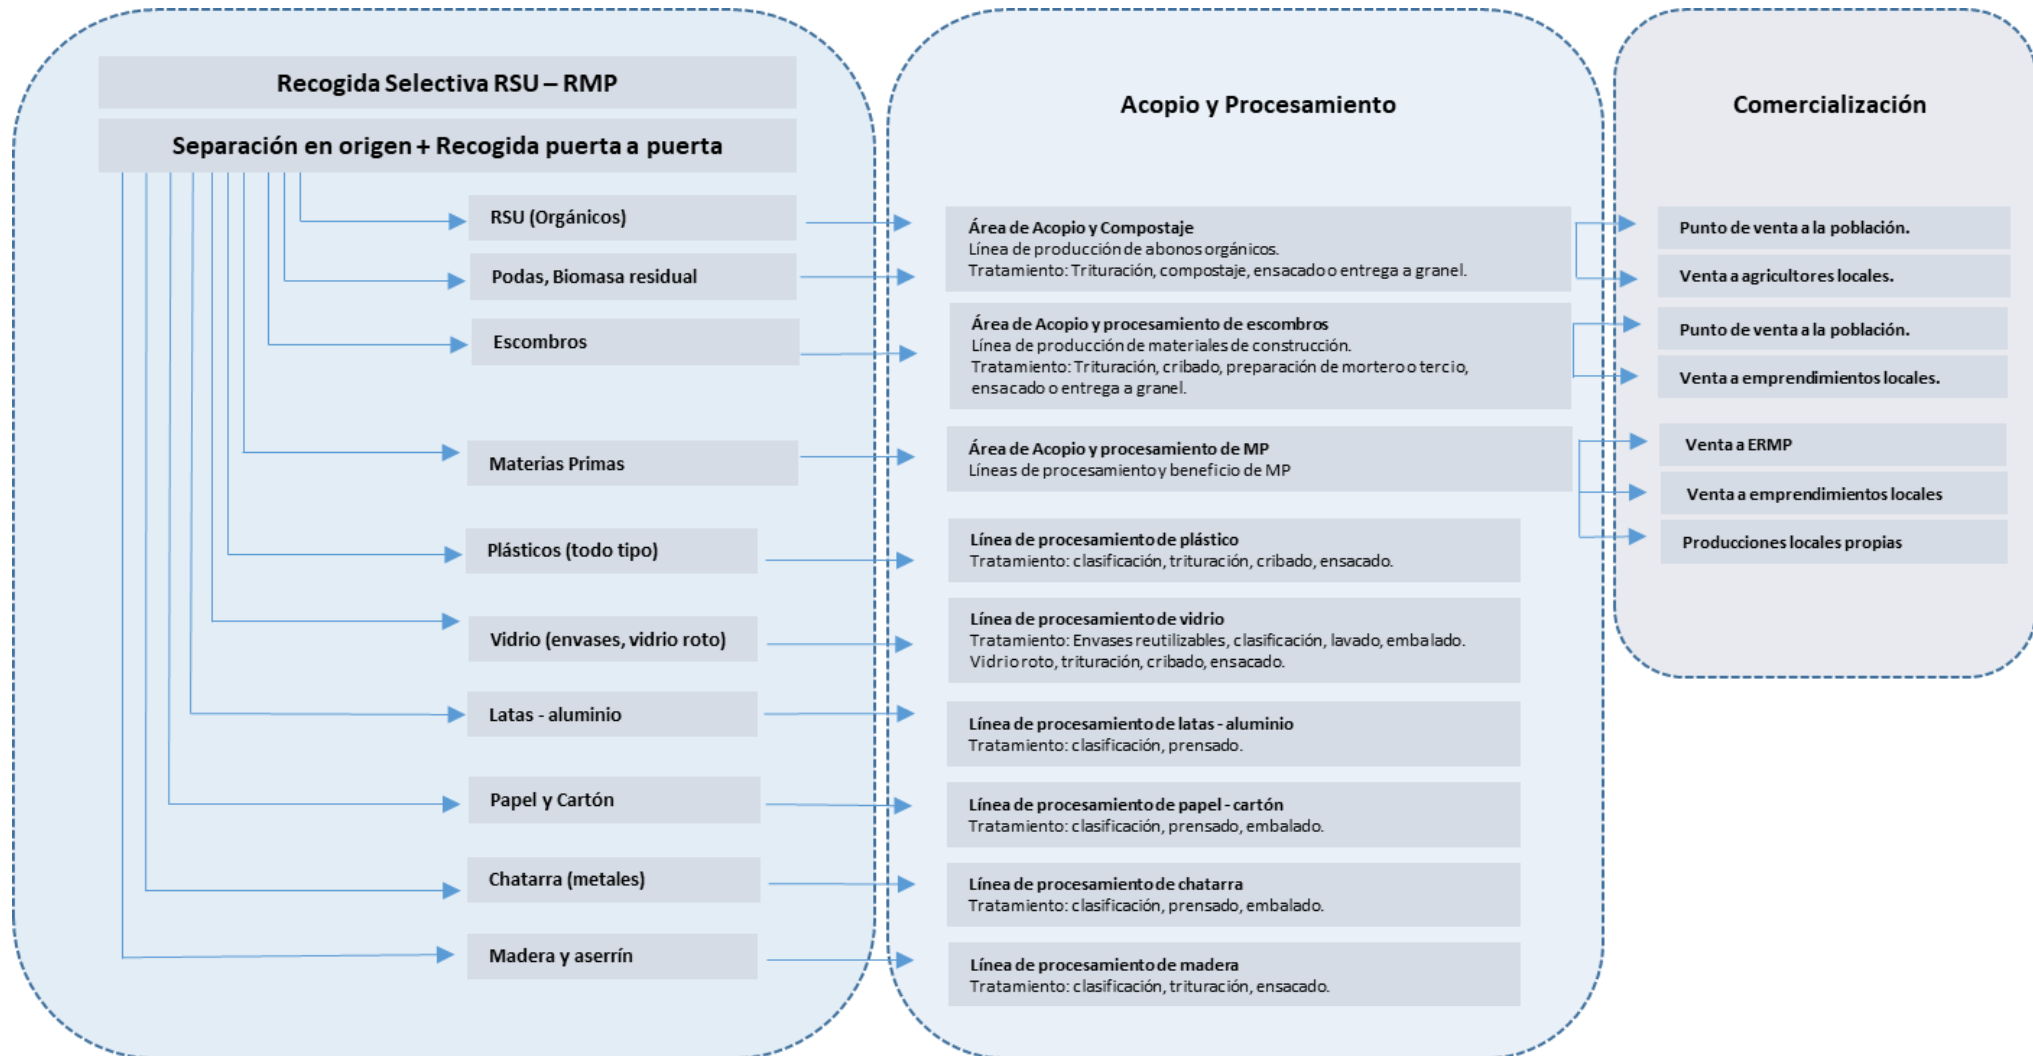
Recogida Selectiva RSU – RMP

Separación en origen + Recogida puerta a puerta

RSU (Orgánicos)

Podas, Biomasa residual

Escombros

Materias Primas

Plásticos (todo tipo)

Vidrio (envases, vidrio roto)

Latas - aluminio

Papel y Cartón

Chatarra (metales)

Madera y aserrín

Acopio y Procesamiento

Área de Acopio y Compostaje
Línea de producción de abonos orgánicos.
Tratamiento: Trituración, compostaje, ensacado o entrega a granel.

Área de Acopio y procesamiento de escombros
Línea de producción de materiales de construcción.
Tratamiento: Trituración, cribado, preparación de mortero o tercio, ensacado o entrega a granel.

Área de Acopio y procesamiento de MP
Líneas de procesamiento y beneficio de MP

Línea de procesamiento de plástico
Tratamiento: clasificación, trituración, cribado, ensacado.

Línea de procesamiento de vidrio
Tratamiento: Envases reutilizables, clasificación, lavado, embalado.
Vidrio roto, trituración, cribado, ensacado.

Línea de procesamiento de latas - aluminio
Tratamiento: clasificación, prensado.

Línea de procesamiento de papel - cartón
Tratamiento: clasificación, prensado, embalado.

Línea de procesamiento de chatarra
Tratamiento: clasificación, prensado, embalado.

Línea de procesamiento de madera
Tratamiento: clasificación, trituración, ensacado.

Comercialización

Punto de venta a la población.

Venta a agricultores locales.

Punto de venta a la población.

Venta a emprendimientos locales.

Venta a ERMP

Venta a emprendimientos locales

Producciones locales propias